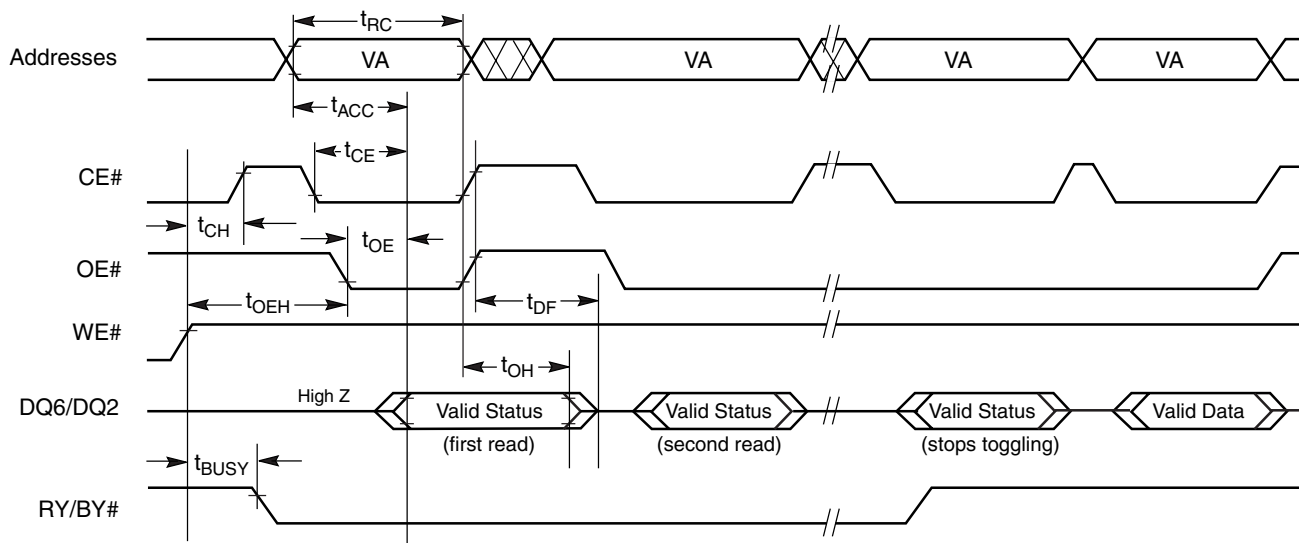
$t_{RC}$

Addresses

VA

VA

VA

VA

$t_{ACC}$

$t_{CE}$

CE#

$t_{CH}$

$t_{OE}$

OE#

$t_{OEH}$

$t_{DF}$

WE#

$t_{OH}$

High Z

DQ6/DQ2

Valid Status

(first read)

Valid Status

(second read)

Valid Status

(stops toggling)

Valid Data

$t_{BUSY}$

RY/BY#